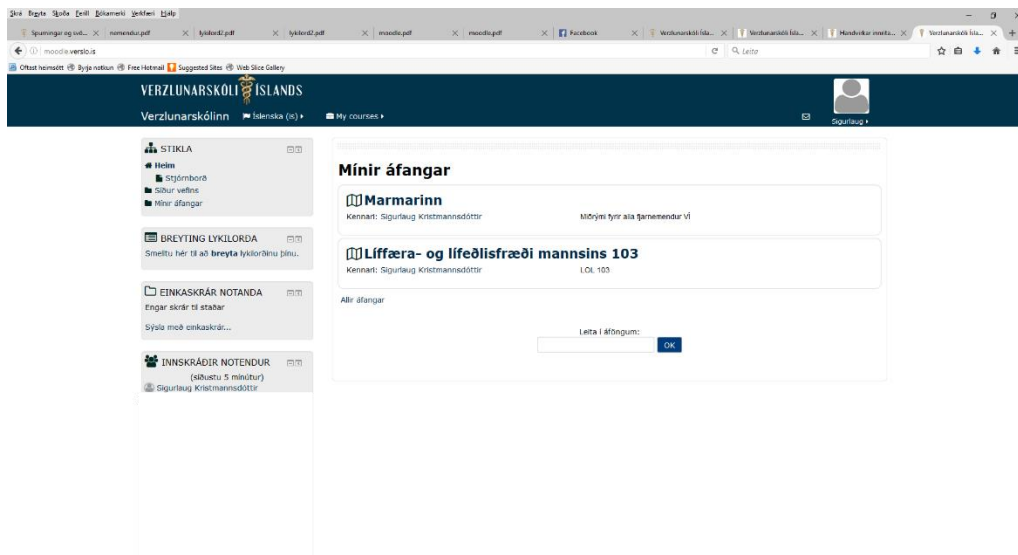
Skrá Breyta Skoða Ferill Bókamerki Verkfæri Hjálp

Spurningar og svö... × nemendur.pdf × lykilord2.pdf × lykilord2.pdf × moodle.pdf × moodle.pdf × Facebook × Verzlunarskóli Ísla... × Verzlunarskóli Ísla... × Handvirkar innrita... × Verzlunarskóli Ísla... ×

moodle.verslo.is

Leita

Oftast heimsótt Byrja notkun Free Hotmail Suggested Sites Web Slice Gallery

VERZLUNARSKÓLI ÍSLANDS

Verzlunarskólinn Íslenska (is) My courses

Sigurlaug

STIKLA

Heim
Stjórnborð
Síður vefins
Mínir áfangar

BREYTING LYKILORÐA

Smelltu hér til að breyta lykilorðinu þínu.

EINKASKRÁR NOTANDA

Engar skrár til staðar

Sýsla með einkaskrár...

INNSKRÁÐIR NOTENDUR

(síðustu 5 mínútur)
Sigurlaug Kristmannsdóttir

Mínir áfangar

Marmarinn

Kennari: Sigurlaug Kristmannsdóttir

Miðrými fyrir alla fjarnemendur VÍ

Líffæra- og lífeðlisfræði mannsins 103

Kennari: Sigurlaug Kristmannsdóttir

LOL 103

Allir áfangar

Leita í áföngum:

OK